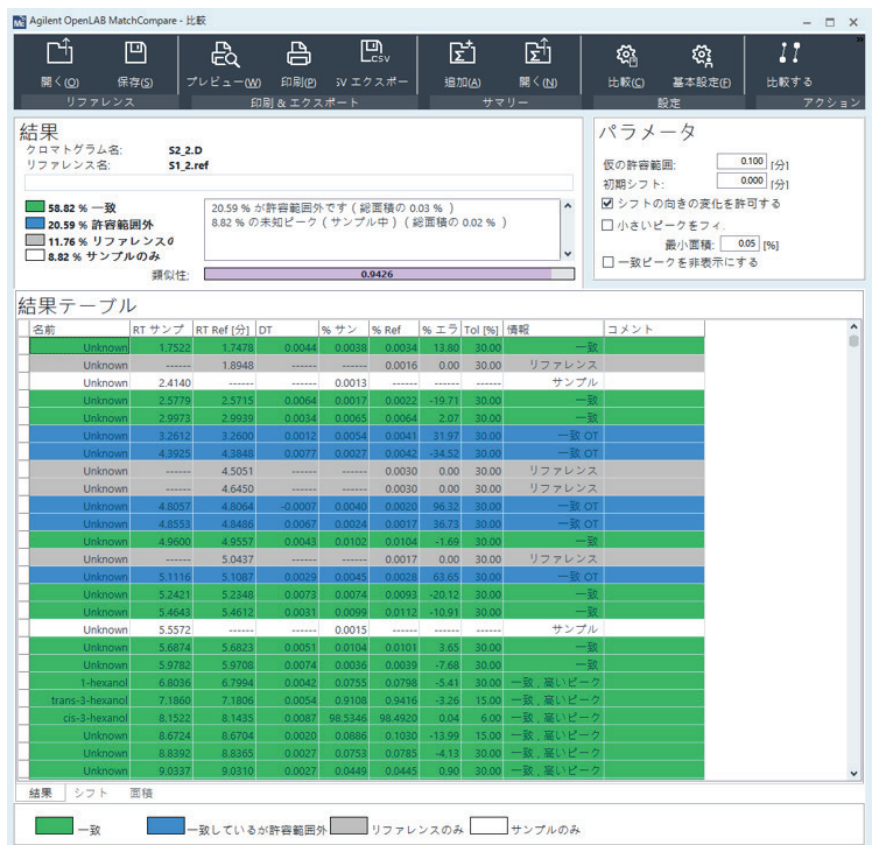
Agilent OpenLAB MatchCompare - 比較

開く(O) 保存(S) プレビュー(W) 印刷(P) SV エクスポー 追加(A) 開く(N) 比較(C) 基本設定(F) 比較する
リファレンス 印刷 & エクスポート サマリー 設定 アクション

結果
クロマトグラム名: S2_2.D
リファレンス名: S1_2.ref

58.82 % 一致
20.59 % 許容範囲外
11.76 % リファレンスの
8.82 % サンプルのみ

20.59 % が許容範囲外です（総面積の 0.03 %）
8.82 % の未知ピーク（サンプル中）（総面積の 0.02 %）

類似性: 0.9426

パラメータ
仮の許容範囲: 0.100 [分]
初期シフト: 0.000 [分]
☑ シフトの向きの変化を許可する
☐ 小さいピークをフィ
最小面積: 0.05 [%]
☐ 一致ピークを非表示にする

結果テーブル

| 名前 | RT サンプ | RT Ref [分] | DT | % サン | % Ref | % エラ | Tol [%] | 情報 | コメント |
|---|---|---|---|---|---|---|---|---|---|
| Unknown | 1.7522 | 1.7478 | 0.0044 | 0.0038 | 0.0034 | 13.80 | 30.00 | 一致 | |
| Unknown | ------ | 1.8948 | ------ | ------ | 0.0016 | 0.00 | 30.00 | リファレンス | |
| Unknown | 2.4140 | ------ | ------ | 0.0013 | ------ | ------ | ------ | サンプル | |
| Unknown | 2.5779 | 2.5715 | 0.0064 | 0.0017 | 0.0022 | -19.71 | 30.00 | 一致 | |
| Unknown | 2.9973 | 2.9939 | 0.0034 | 0.0065 | 0.0064 | 2.07 | 30.00 | 一致 | |
| Unknown | 3.2612 | 3.2600 | 0.0012 | 0.0054 | 0.0041 | 31.97 | 30.00 | 一致 OT | |
| Unknown | 4.3925 | 4.3848 | 0.0077 | 0.0027 | 0.0042 | -34.52 | 30.00 | 一致 OT | |
| Unknown | ------ | 4.5051 | ------ | ------ | 0.0030 | 0.00 | 30.00 | リファレンス | |
| Unknown | ------ | 4.6450 | ------ | ------ | 0.0030 | 0.00 | 30.00 | リファレンス | |
| Unknown | 4.8057 | 4.8064 | -0.0007 | 0.0040 | 0.0020 | 96.32 | 30.00 | 一致 OT | |
| Unknown | 4.8553 | 4.8486 | 0.0067 | 0.0024 | 0.0017 | 36.73 | 30.00 | 一致 OT | |
| Unknown | 4.9600 | 4.9557 | 0.0043 | 0.0102 | 0.0104 | -1.69 | 30.00 | 一致 | |
| Unknown | ------ | 5.0437 | ------ | ------ | 0.0017 | 0.00 | 30.00 | リファレンス | |
| Unknown | 5.1116 | 5.1087 | 0.0029 | 0.0045 | 0.0028 | 63.65 | 30.00 | 一致 OT | |
| Unknown | 5.2421 | 5.2348 | 0.0073 | 0.0074 | 0.0093 | -20.12 | 30.00 | 一致 | |
| Unknown | 5.4643 | 5.4612 | 0.0031 | 0.0099 | 0.0112 | -10.91 | 30.00 | 一致 | |
| Unknown | 5.5572 | ------ | ------ | 0.0015 | ------ | ------ | ------ | サンプル | |
| Unknown | 5.6874 | 5.6823 | 0.0051 | 0.0104 | 0.0101 | 3.65 | 30.00 | 一致 | |
| Unknown | 5.9782 | 5.9708 | 0.0074 | 0.0036 | 0.0039 | -7.68 | 30.00 | 一致 | |
| 1-hexanol | 6.8036 | 6.7994 | 0.0042 | 0.0755 | 0.0798 | -5.41 | 30.00 | 一致，高いピーク | |
| trans-3-hexanol | 7.1860 | 7.1806 | 0.0054 | 0.9108 | 0.9416 | -3.26 | 15.00 | 一致，高いピーク | |
| cis-3-hexanol | 8.1522 | 8.1435 | 0.0087 | 98.5346 | 98.4920 | 0.04 | 6.00 | 一致，高いピーク | |
| Unknown | 8.6724 | 8.6704 | 0.0020 | 0.0886 | 0.1030 | -13.99 | 15.00 | 一致，高いピーク | |
| Unknown | 8.8392 | 8.8365 | 0.0027 | 0.0753 | 0.0785 | -4.13 | 30.00 | 一致，高いピーク | |
| Unknown | 9.0337 | 9.0310 | 0.0027 | 0.0449 | 0.0445 | 0.90 | 30.00 | 一致，高いピーク | |

結果 シフト 面積

一致 一致しているが許容範囲外 リファレンスのみ サンプルのみ